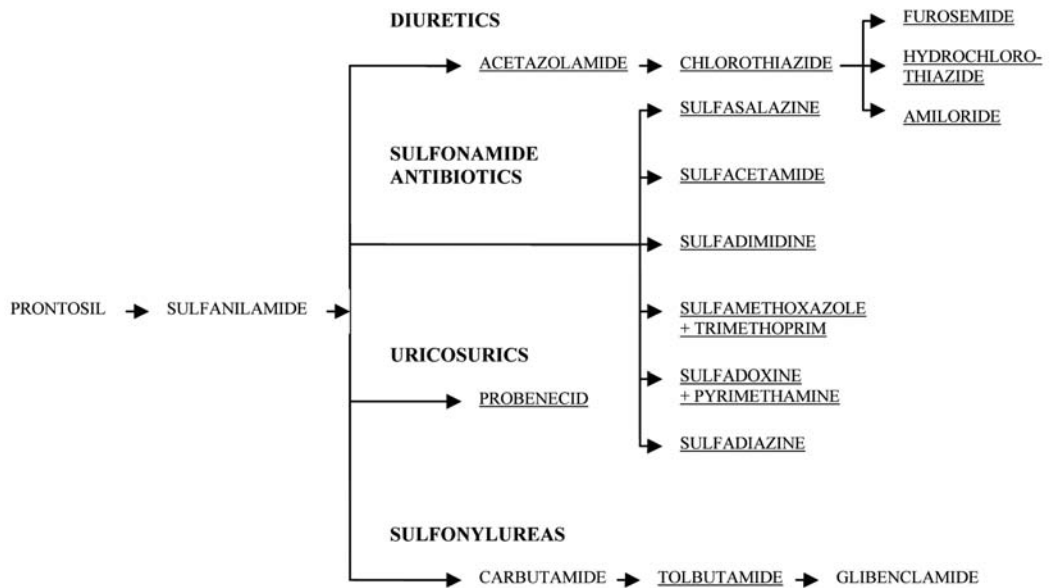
DIURETICS

ACETAZOLAMIDE

CHLOROTHIAZIDE

FUROSEMIDE

HYDROCHLOROTHIAZIDE

AMILORIDE

SULFONAMIDE ANTIBIOTICS

SULFASALAZINE

SULFACETAMIDE

SULFADIMIDINE

PRONTOSIL

SULFANILAMIDE

SULFAMETHOXAZOLE + TRIMETHOPRIM

URICOSURICS

SULFADOXINE + PYRIMETHAMINE

PROBENECID

SULFADIAZINE

SULFONYLUREAS

CARBUTAMIDE

TOLBUTAMIDE

GLIBENCLAMIDE